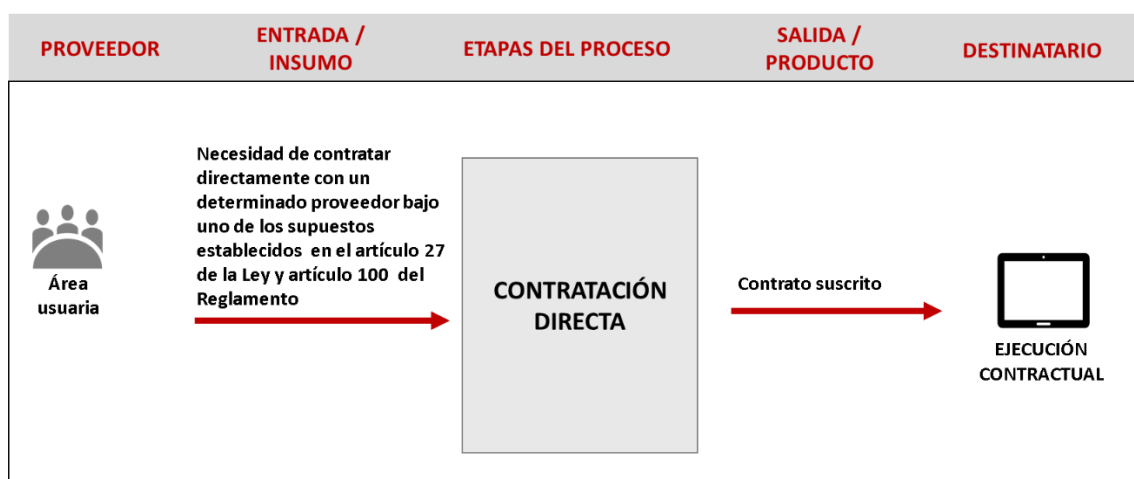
| PROVEEDOR | ENTRADA / INSUMO | ETAPAS DEL PROCESO | SALIDA / PRODUCTO | DESTINATARIO |
|---|---|---|---|---|
| Área usuaria | Necesidad de contratar directamente con un determinado proveedor bajo uno de los supuestos establecidos en el artículo 27 de la Ley y artículo 100 del Reglamento | CONTRATACIÓN DIRECTA | Contrato suscrito | EJECUCIÓN CONTRACTUAL |